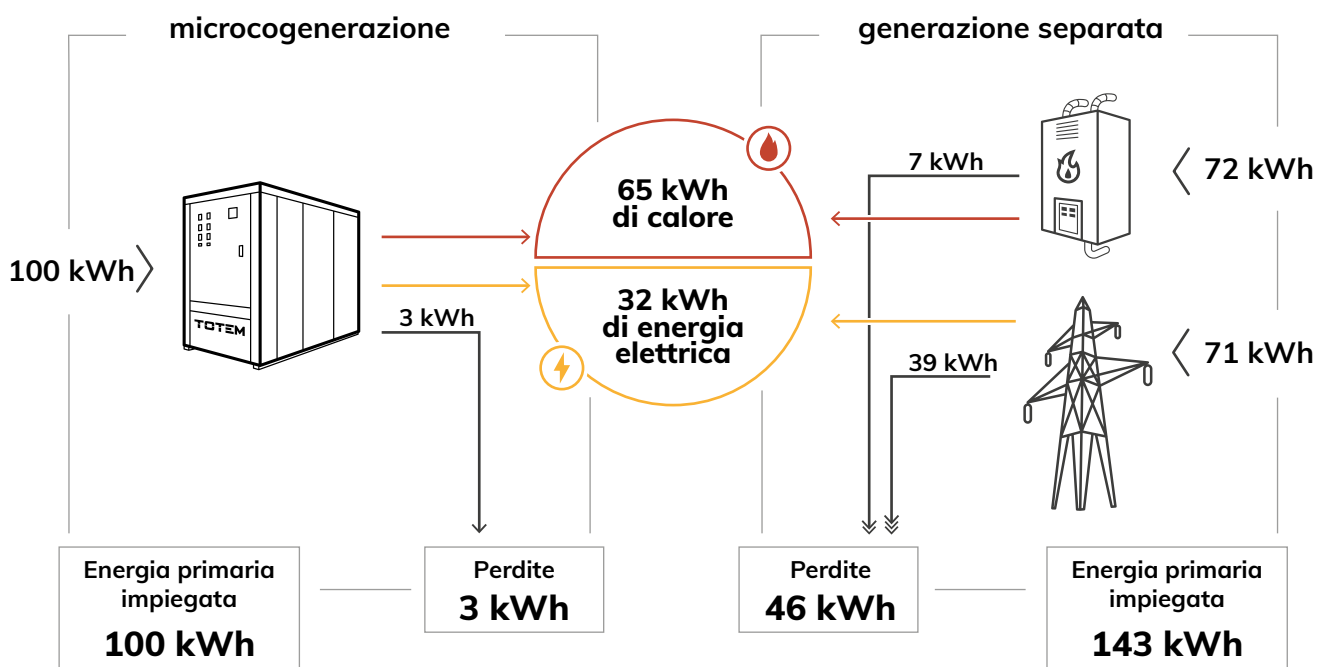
microcogenerazione

generazione separata

100 kWh

TOTEM

3 kWh

65 kWh di calore

32 kWh di energia elettrica

7 kWh

72 kWh

39 kWh

71 kWh

Energia primaria impiegata
100 kWh

Perdite
3 kWh

Perdite
46 kWh

Energia primaria impiegata
143 kWh